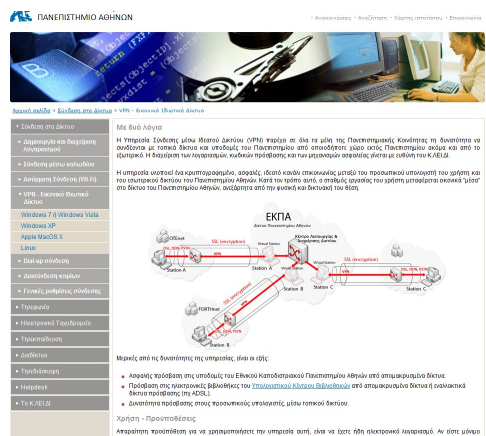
ΠΑΝΕΠΙΣΤΗΜΙΟ ΑΘΗΝΩΝ

Ανακοινώσεις • Αναζήτηση • Χάρτης ιστοτόπου • Επικοινωνία

Αρχική σελίδα > Σύνδεση στο Δίκτυο > VPN - Εικονικό Ιδιωτικό Δίκτυο

Σύνδεση στο Δίκτυο
Δημιουργία και διαχείριση λογαριασμού
Σύνδεση μέσω καλωδίου
Ασύρματη Σύνδεση (Wi-Fi)
VPN - Εικονικό Ιδιωτικό Δίκτυο
Windows 7 ή Windows Vista
Windows XP
Apple MacOS X
Linux
Dial-up σύνδεση
Διασύνδεση κτιρίων
Γενικές ρυθμίσεις σύνδεσης
Τηλεφωνία
Ηλεκτρονικό Ταχυδρομείο
Τηλεκπαίδευση
Διαδίκτυο
Τηλεδιάσκεψη
Helpdesk
Το ΚΛΕΙΔΙ

Με δυο λόγια

Η Υπηρεσία Σύνδεσης μέσω Ιδιωτού Δικτύου (VPN) παρέχει σε όλα τα μέλη της Πανεπιστημιακής Κοινότητας τη δυνατότητα να συνδέονται με τοπικά δίκτυα και υποδομές του Πανεπιστημίου από οποιοδήποτε χώρο εκτός Πανεπιστημίου ακόμα και από το εξωτερικό. Η διαχείριση των λογαριασμών, κωδικών πρόσβασης και των μηχανισμών ασφαλείας γίνεται με ευθύνη του ΚΛΕΙΔΙ.

Η υπηρεσία υλοποιεί ένα κρυπτογραφημένο, ασφαλές, ιδιωτό κανάλι επικοινωνίας μεταξύ του προσωπικού υπολογιστή του χρήστη και του εσωτερικού δικτύου του Πανεπιστημίου Αθηνών. Κατά τον τρόπο αυτό, ο σταθμός εργασίας του χρήστη μεταφέρεται εικονικά "μέσα" στο δίκτυο του Πανεπιστημίου Αθηνών, ανεξάρτητα από τη φυσική και δικτυακή του θέση.

ΕΚΠΑ
Κέντρο Λειτουργίας & Διαχείρισης Δικτύου
OTEnet
FORTHnet
SSL (encryption)
Virtual Station
Station A
Station B
Station C
Virtual Station

Μερικές από τις δυνατότητες της υπηρεσίας, είναι οι εξής:

Ασφαλής πρόσβαση στις υποδομές του Εθνικού Καποδιστριακού Πανεπιστημίου Αθηνών από απομακρυσμένα δίκτυα.
Πρόσβαση στις ηλεκτρονικές βιβλιοθήκες του Υπολογιστικού Κέντρου Βιβλιοθηκών από απομακρυσμένα δίκτυα ή εναλλακτικά δίκτυα πρόσβασης (πχ ADSL).
Δυνατότητα πρόσβασης στους προσωπικούς υπολογιστές, μέσω τοπικού δικτύου.

Χρήση - Προϋποθέσεις

Απαραίτητη προϋπόθεση για να χρησιμοποιήσετε την υπηρεσία αυτή, είναι να έχετε ήδη ηλεκτρονικό λογαριασμό. Αν είστε μόνιμο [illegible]